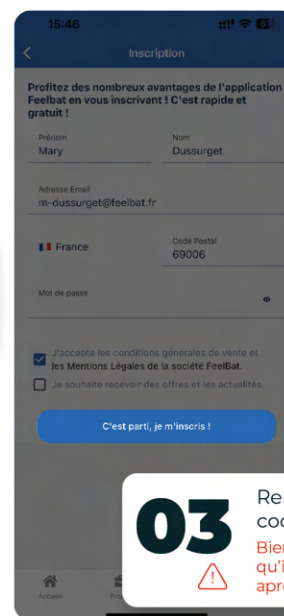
15:46

Inscription

Profitez des nombreux avantages de l'application Feelbat en vous inscrivant ! C'est rapide et gratuit !

Prénom
Mary

Nom
Dussurget

Adresse Email
m-dussurget@feelbat.fr

France

Code Postal
69006

Mot de passe

J'accepte les conditions générales de vente et les Mentions Légales de la société FeelBat.

Je souhaite recevoir des offres et les actualités.

C'est parti, je m'inscris !

Accueil

Pro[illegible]

03

Ren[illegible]
coo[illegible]
Bien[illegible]
qu'i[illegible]
apré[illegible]